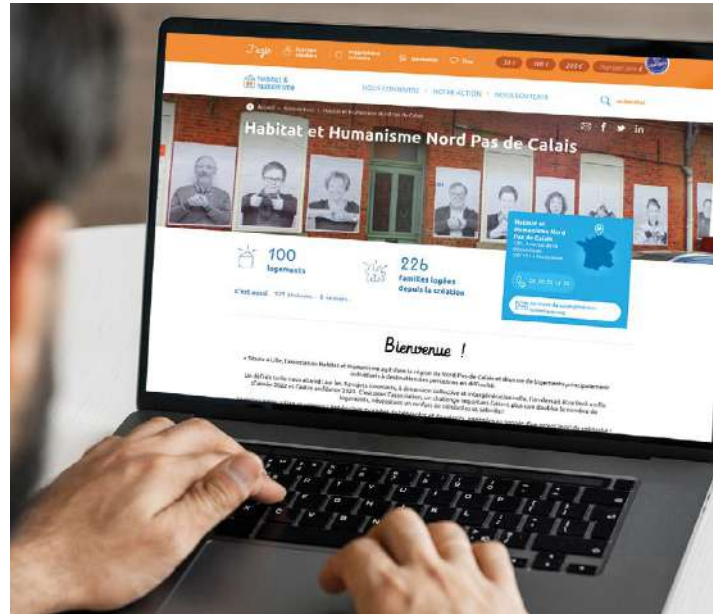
J'agis

habitat & humanisme

NOUS CONNAÎTRE · NOTRE ACTION · NOUS SOUTENIR

Habitat et Humanisme Nord Pas de Calais

100 logements

226 familles logées depuis la création

Habitat et Humanisme Nord Pas de Calais

Bienvenue !

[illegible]